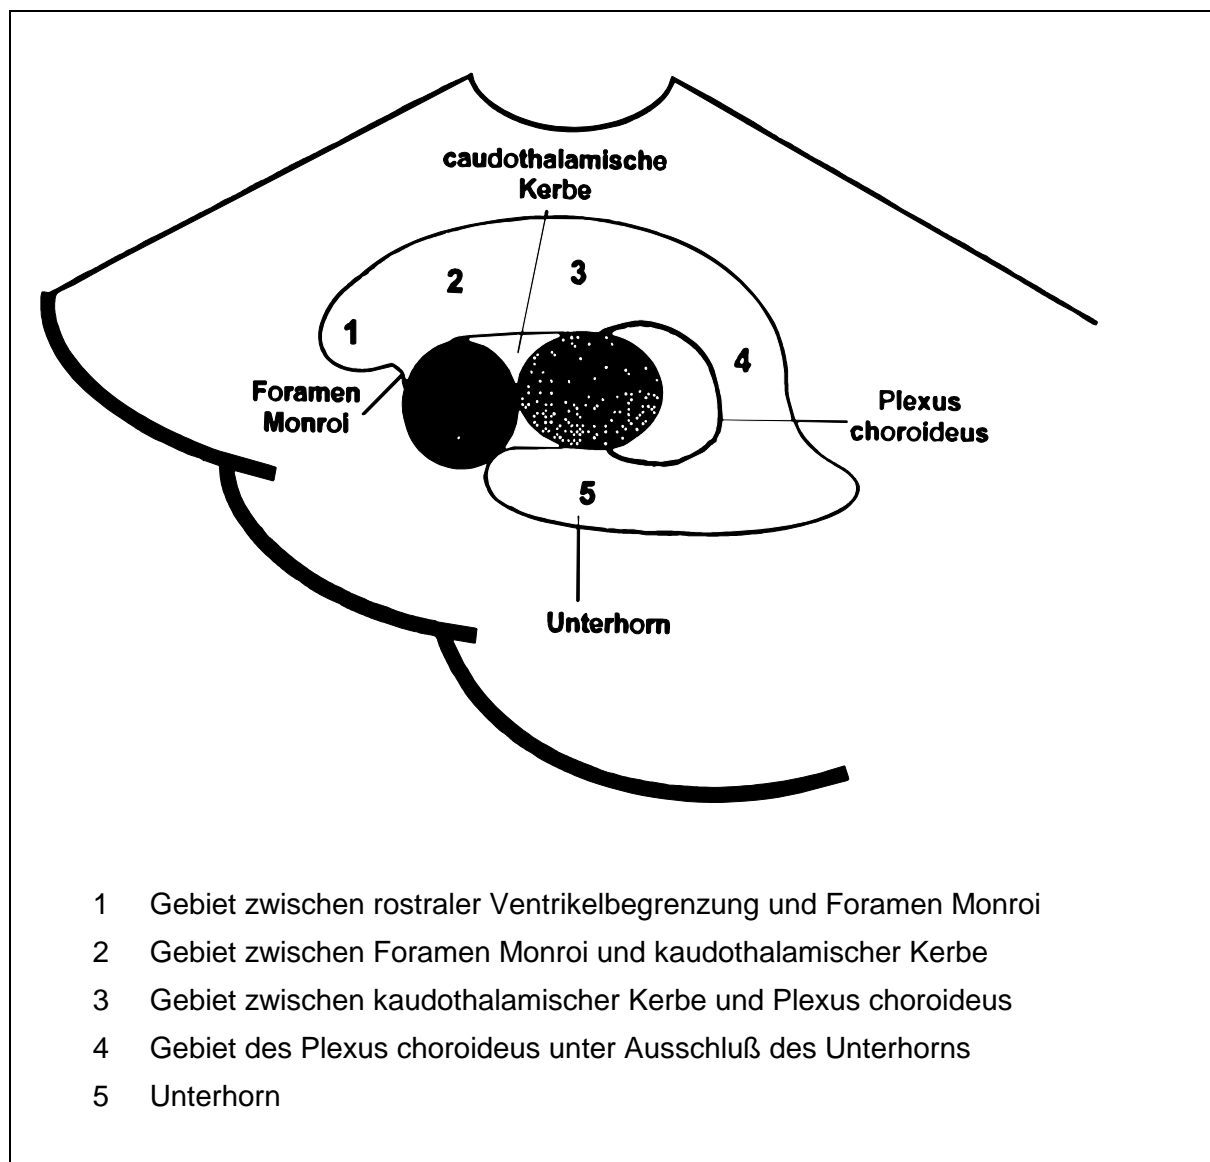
caudothalamische Kerbe

2

3

1

Foramen Monroi

4

Plexus choroideus

5

Unterhorn

1 Gebiet zwischen rostraler Ventrikelbegrenzung und Foramen Monroi

2 Gebiet zwischen Foramen Monroi und kaudothalamischer Kerbe

3 Gebiet zwischen kaudothalamischer Kerbe und Plexus choroideus

4 Gebiet des Plexus choroideus unter Ausschluß des Unterhorns

5 Unterhorn